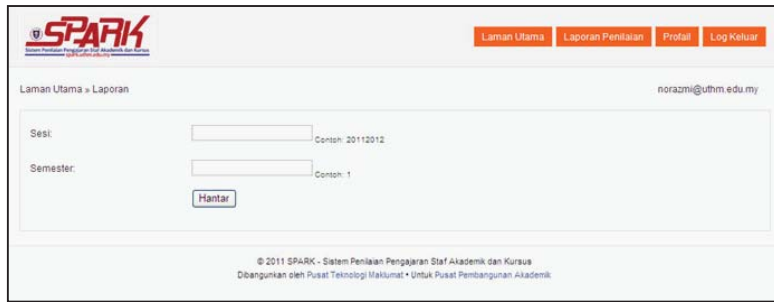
SPARK
Sistem Penilaian Pengajaran Staf Akademik dan Kursus
spark.uthm.edu.my

Laman Utama
Laporan Penilaian
Profail
Log Keluar

Laman Utama » Laporan

norazmi@uthm.edu.my

Sesi:
Contoh: 20112012

Semester:
Contoh: 1

Hantar

© 2011 SPARK - Sistem Penilaian Pengajaran Staf Akademik dan Kursus
Dibangunkan oleh Pusat Teknologi Maklumat • Untuk Pusat Pembangunan Akademik